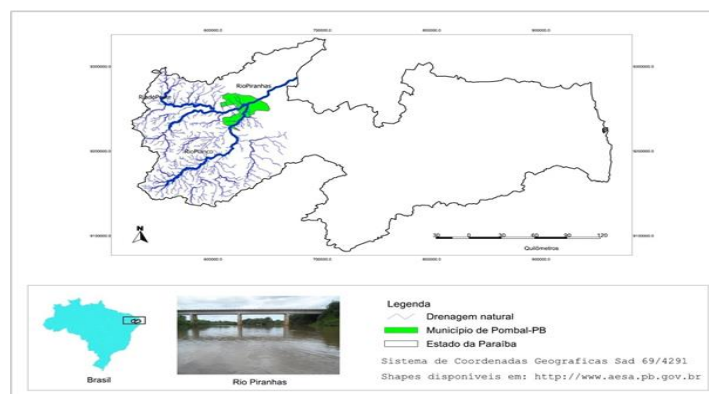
600000.0
700000.0
800000.0
900000.0
9300000.0
9300000.0
Rio Piranhas
Rio do Peixe
Rio Piancó
9200000.0
9200000.0
N
30 0 30 60 90 120
Quilômetros
9100000.0
9100000.0
600000.0
700000.0
800000.0
900000.0

Brasil
Rio Piranhas
Legenda
Drenagem natural
Município de Pombal-PB
Estado da Paraíba
Sistema de Coordenadas Geograficas Sad 69/4291
Shapes disponiveis em: http://www.aesa.pb.gov.br